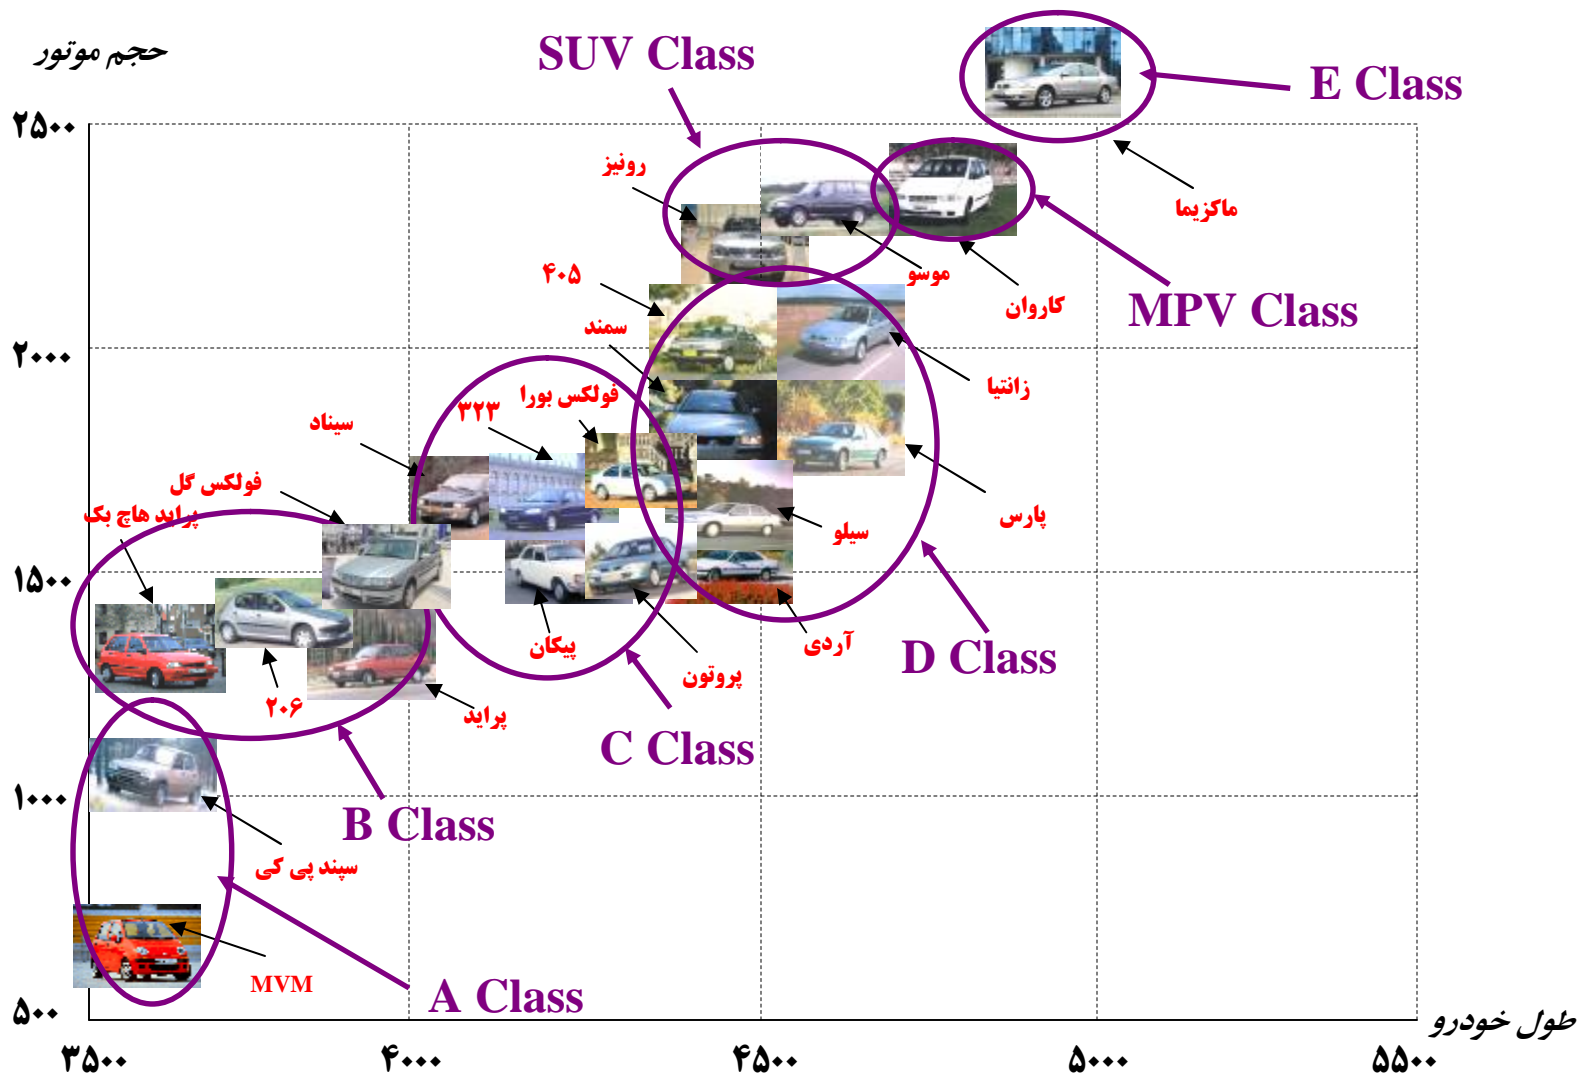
حجم موتور

SUV Class

E Class

۲۵۰۰

رونیز

ماکزیما

موسو

کاروان

MPV Class

۴۰۵

سمند

زانتیا

۲۰۰۰

سیناد

۳۲۳

فولکس بورا

فولکس گل

پراید هاچ بک

سیلو

پارس

۱۵۰۰

پیکان

پروتون

آردی

D Class

۲۰۶

پراید

C Class

۱۰۰۰

B Class

سپند پی کی

MVM

A Class

۵۰۰

طول خودرو

۳۵۰۰

۴۰۰۰

۴۵۰۰

۵۰۰۰

۵۵۰۰